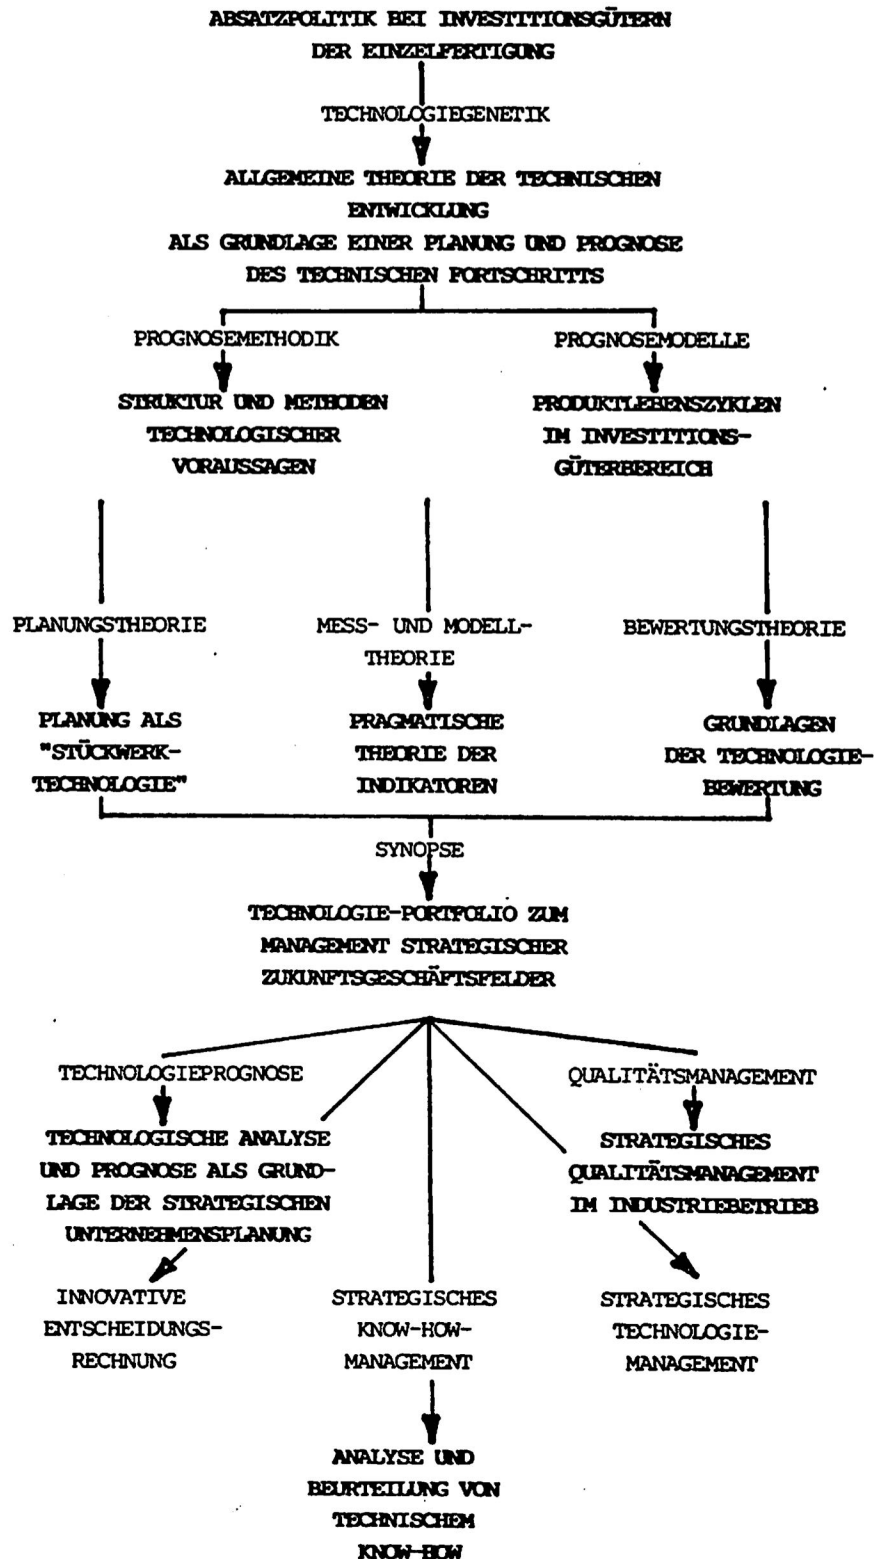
ABSATZPOLITIK BEI INVESTITIONSGÜTERN DER EINZELFERTIGUNG

TECHNOLOGIEGENETIK

ALLGEMEINE THEORIE DER TECHNISCHEN ENTWICKLUNG ALS GRUNDLAGE EINER PLANUNG UND PROGNOSE DES TECHNISCHEN FORTSCHRITTS

PROGNOSEMETHODIK

STRUKTUR UND METHODEN TECHNOLOGISCHER VORAUSSAGEN

PROGNOSEMODELLE

PRODUKTLEBENSZYKLEN IM INVESTITIONSGÜTERBEREICH

PLANUNGSTHEORIE

PLANUNG ALS "STÜCKWERK-TECHNOLOGIE"

MESS- UND MODELL-THEORIE

PRAGMATISCHE THEORIE DER INDIKATOREN

BEWERTUNGSTHEORIE

GRUNDLAGEN DER TECHNOLOGIE-BEWERTUNG

SYNOPSE

TECHNOLOGIE-PORTFOLIO ZUM MANAGEMENT STRATEGISCHER ZUKUNFTSGESCHÄFTSFELDER

TECHNOLOGIEPROGNOSE

TECHNOLOGISCHE ANALYSE UND PROGNOSE ALS GRUNDLAGE DER STRATEGISCHEN UNTERNEHMENSPLANUNG

QUALITÄTSMANAGEMENT

STRATEGISCHES QUALITÄTSMANAGEMENT IM INDUSTRIEBETRIEB

INNOVATIVE ENTSCHEIDUNGS-RECHNUNG

STRATEGISCHES KNOW-HOW-MANAGEMENT

STRATEGISCHES TECHNOLOGIE-MANAGEMENT

ANALYSE UND BEURTEILUNG VON TECHNISCHEM KNOW-HOW